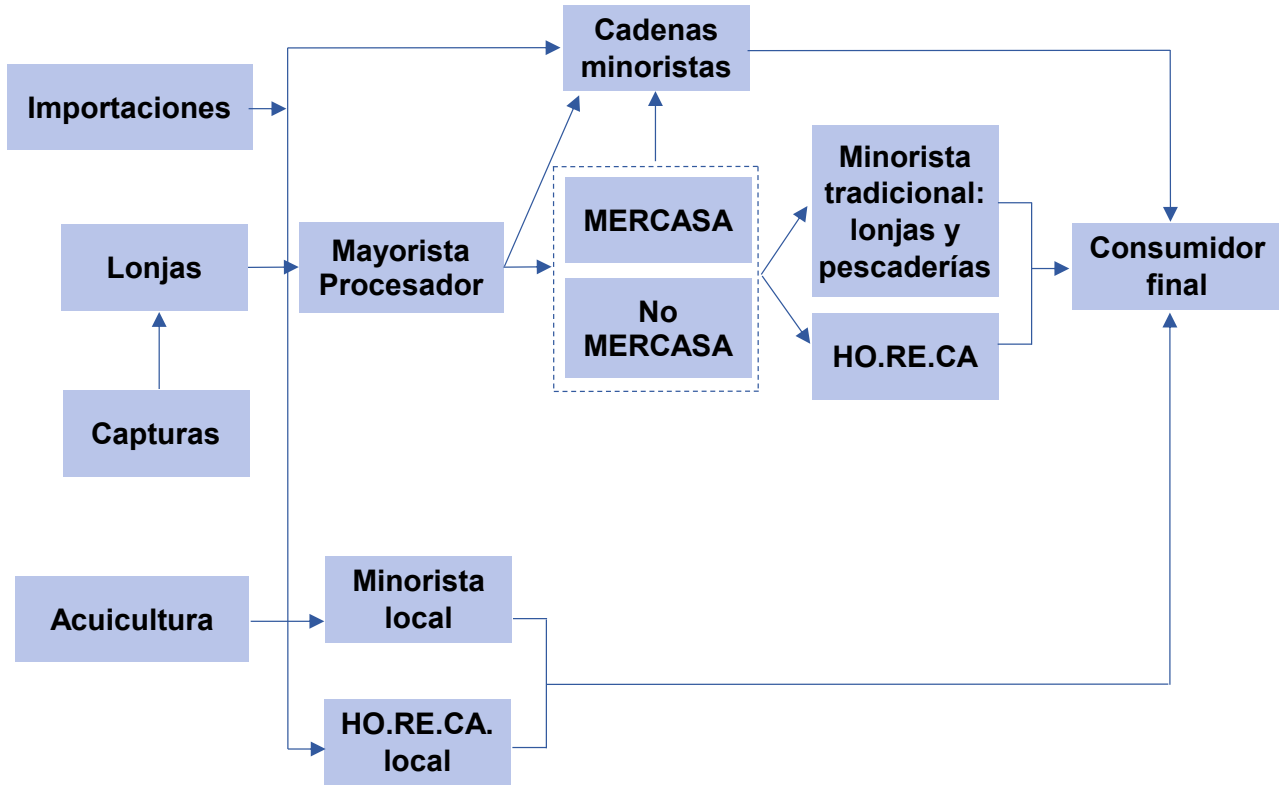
Cadenas minoristas

Importaciones

Lonjas

Mayorista Procesador

MERCASA

No MERCASA

Minorista tradicional: lonjas y pescaderías

HO.RE.CA

Consumidor final

Capturas

Acuicultura

Minorista local

HO.RE.CA. local